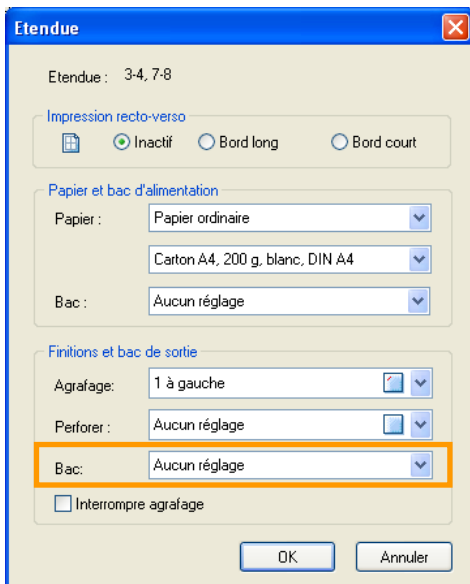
Etendue

Etendue : 3-4, 7-8

Impression recto-verso

Inactif
Bord long
Bord court

Papier et bac d'alimentation

Papier : Papier ordinaire

Carton A4, 200 g, blanc, DIN A4

Bac : Aucun réglage

Finitions et bac de sortie

Agrafage: 1 à gauche

Perforer : Aucun réglage

Bac: Aucun réglage

Interrompre agrafage

OK
Annuler